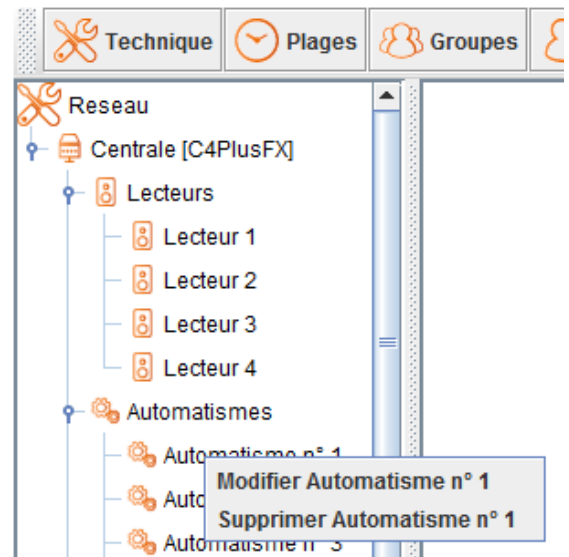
Technique
Plages
Groupes

Reseau
Centrale [C4PlusFX]
Lecteurs
Lecteur 1
Lecteur 2
Lecteur 3
Lecteur 4
Automatismes
Automatisme n° 1
Auto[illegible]
Automatisme n° 3

Modifier Automatisme n° 1
Supprimer Automatisme n° 1